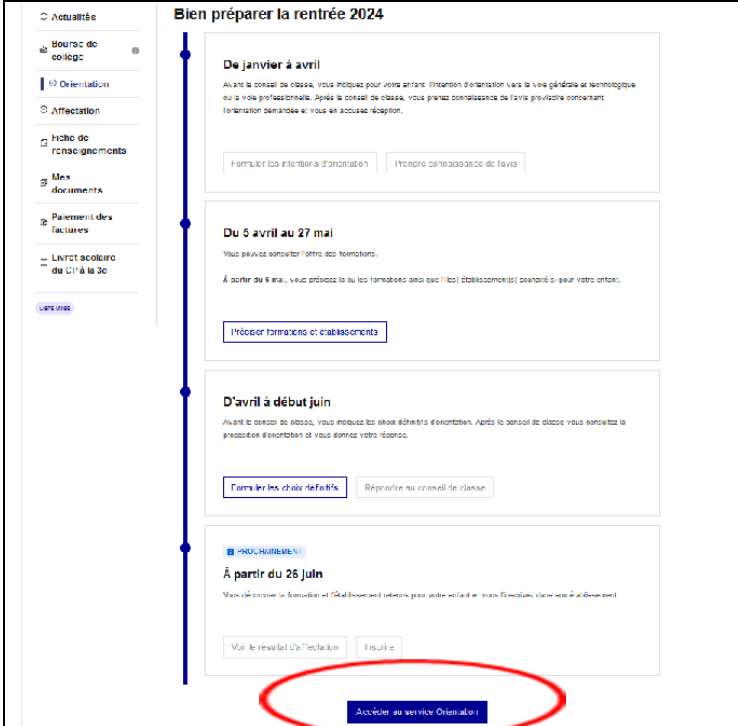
Actualités

Bourse de collège

Orientation

Affectation

Fiche de renseignements

Mes documents

Paiement des factures

Livret scolaire du CP à la 3e

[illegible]

Bien préparer la rentrée 2024

De janvier à avril

Avant le conseil de classe, vous indiquez pour votre enfant l'intention d'orientation vers la voie générale et technologique ou la voie professionnelle. Après le conseil de classe, vous prenez connaissance de l'avis provisoire concernant l'orientation demandée et vous en accusez réception.

Formuler les intentions d'orientation

Prendre connaissance de l'avis

Du 5 avril au 27 mai

Vous pouvez consulter l'offre des formations.

À partir du 6 mai, vous précisez la ou les formations ainsi que l'(les) établissement(s) souhaité(s) pour votre enfant.

Préciser formations et établissements

D'avril à début juin

Avant le conseil de classe, vous indiquez les choix définitifs d'orientation. Après le conseil de classe vous consultez la proposition d'orientation et vous donnez votre réponse.

Formuler les choix définitifs

Répondre au conseil de classe

PROCHAINEMENT

À partir du 26 juin

Vous découvrez la formation et l'établissement retenus pour votre enfant et vous l'inscrivez dans son établissement

Voir le résultat d'affectation

Inscrire

Accéder au service Orientation